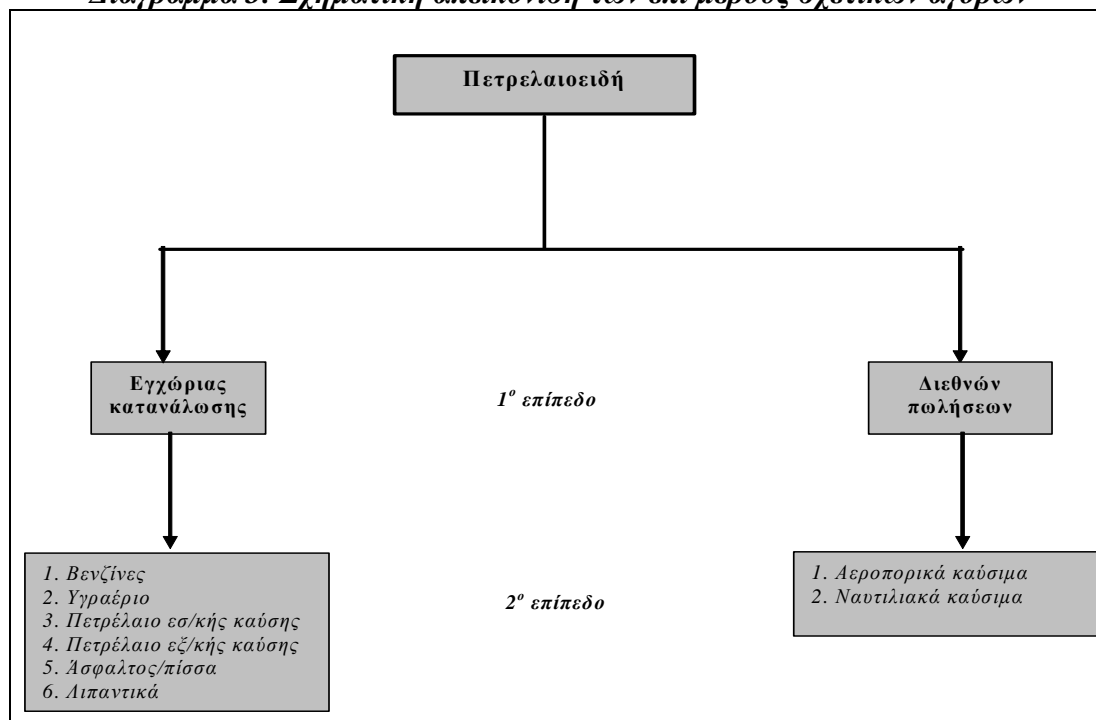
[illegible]

Πετρελαιοειδή

Εγχώριας κατανάλωσης

$1^o$ επίπεδο

Διεθνών πωλήσεων

1. Βενζίνες
2. Υγραέριο
3. Πετρέλαιο εσ/κής καύσης
4. Πετρέλαιο εξ/κής καύσης
5. Άσφαλτος/πίσσα
6. Λιπαντικά

$2^o$ επίπεδο

1. Αεροπορικά καύσιμα
2. Ναυτιλιακά καύσιμα